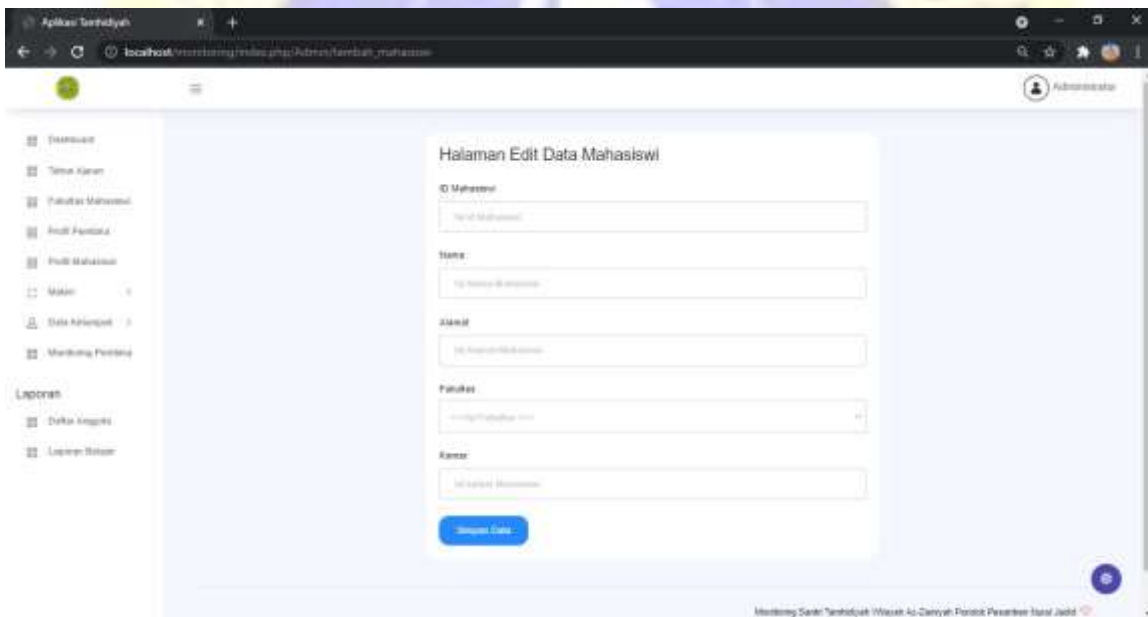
Aplikasi Tambidiyah

localhost/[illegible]/index.php/Admin/tambah_mahasiswi

Administrator

Dashboard
Tahun Ajaran
Fakultas Mahasiswi
Profil Pembina
Profil Mahasiswi
Materi
Data Kelompok
Monitoring Pembina

Laporan
Daftar Anggota
Laporan Belajar

Halaman Edit Data Mahasiswi

ID Mahasiswi
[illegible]

Nama
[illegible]

Alamat
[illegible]

Fakultas
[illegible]

Kamar
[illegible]

Simpan Data

Monitoring Santri Tamhidiyah Wilayah Az-Zainiyah Pondok Pesantren Nurul Jadid